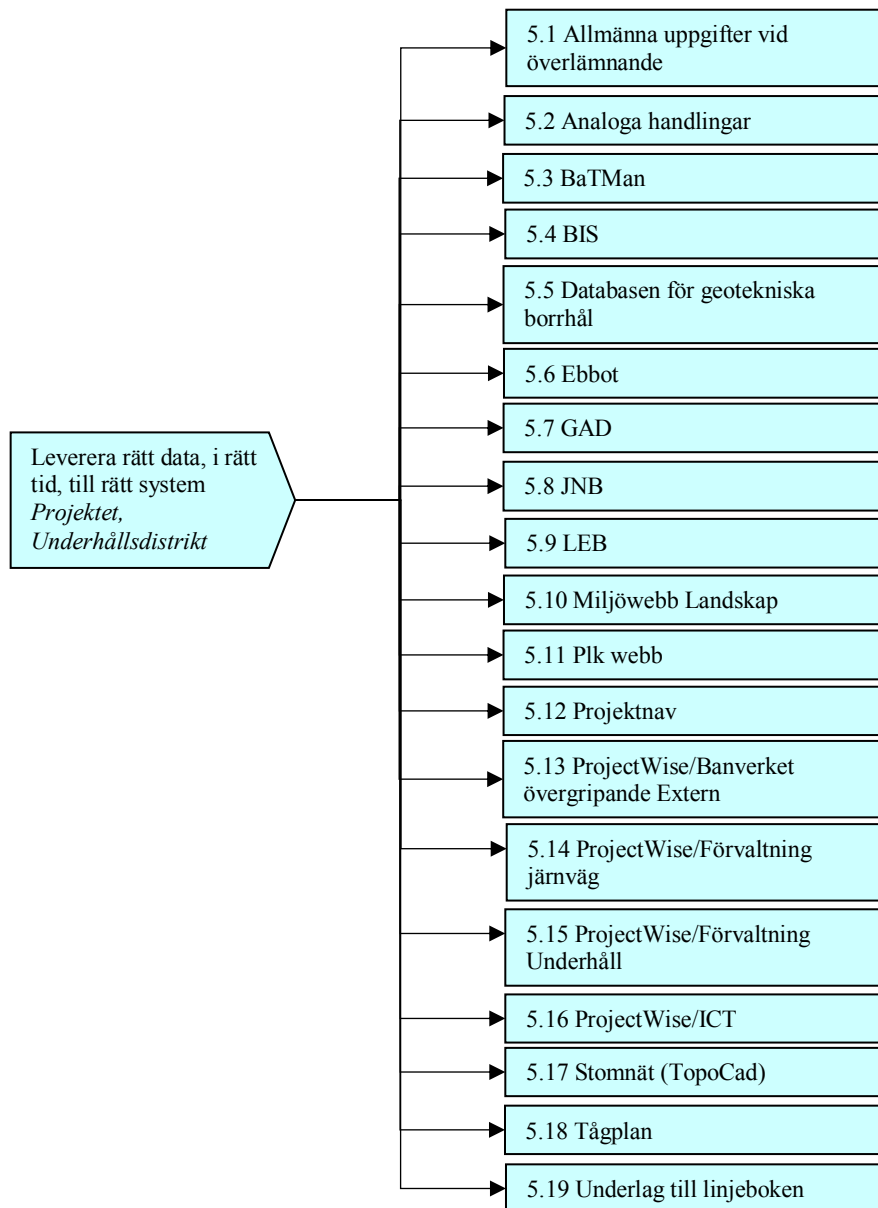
Leverera rätt data, i rätt tid, till rätt system
*Projektet, Underhållsdistrikt*

5.1 Allmänna uppgifter vid överlämnande

5.2 Analoga handlingar

5.3 BaTMan

5.4 BIS

5.5 Databasen för geotekniska borrhål

5.6 Ebbot

5.7 GAD

5.8 JNB

5.9 LEB

5.10 Miljöwebb Landskap

5.11 Plk webb

5.12 Projektnav

5.13 ProjectWise/Banverket övergripande Extern

5.14 ProjectWise/Förvaltning järnväg

5.15 ProjectWise/Förvaltning Underhåll

5.16 ProjectWise/ICT

5.17 Stomnät (TopoCad)

5.18 Tågplan

5.19 Underlag till linjeboken